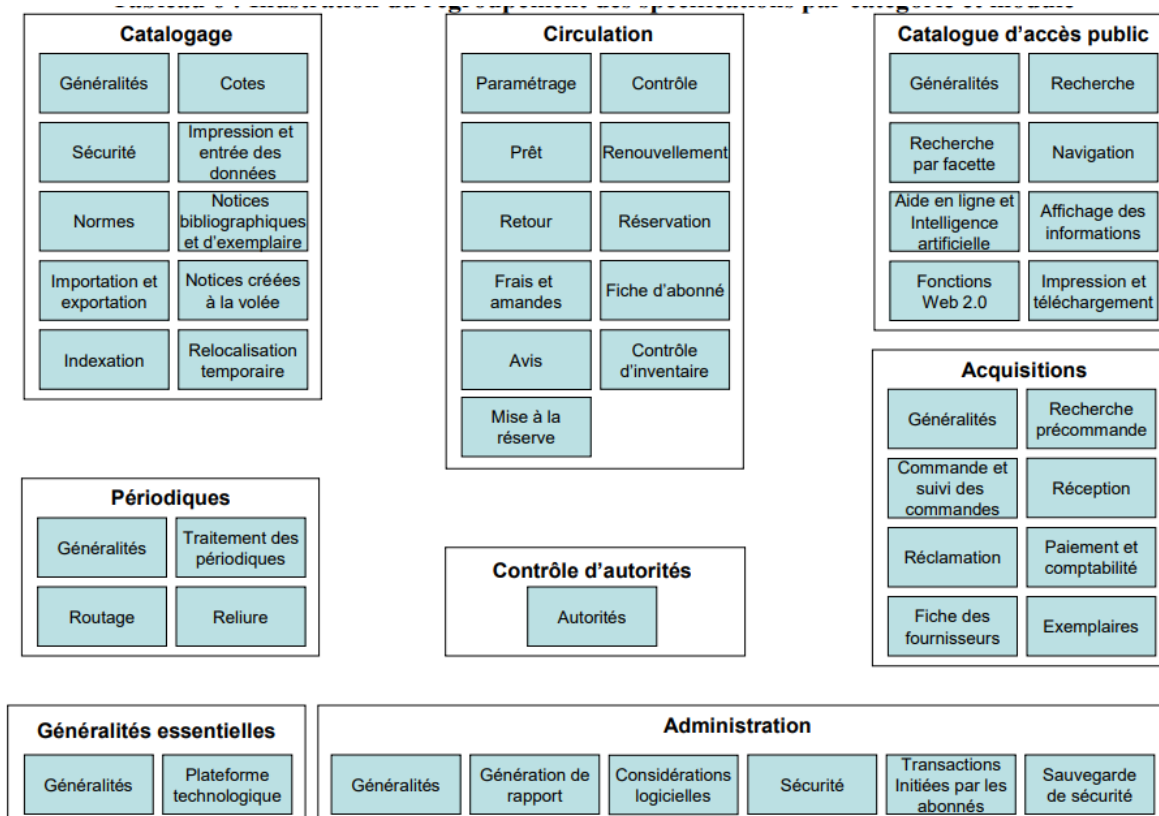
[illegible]

Catalogage

Généralités

Cotes

Sécurité

Impression et entrée des données

Normes

Notices bibliographiques et d'exemplaire

Importation et exportation

Notices créées à la volée

Indexation

Relocalisation temporaire

Circulation

Paramétrage

Contrôle

Prêt

Renouvellement

Retour

Réservation

Frais et amandes

Fiche d'abonné

Avis

Contrôle d'inventaire

Mise à la réserve

Catalogue d'accès public

Généralités

Recherche

Recherche par facette

Navigation

Aide en ligne et Intelligence artificielle

Affichage des informations

Fonctions Web 2.0

Impression et téléchargement

Acquisitions

Généralités

Recherche précommande

Commande et suivi des commandes

Réception

Réclamation

Paiement et comptabilité

Fiche des fournisseurs

Exemplaires

Périodiques

Généralités

Traitement des périodiques

Routage

Reliure

Contrôle d'autorités

Autorités

Généralités essentielles

Généralités

Plateforme technologique

Administration

Généralités

Génération de rapport

Considérations logicielles

Sécurité

Transactions Initiées par les abonnés

Sauvegarde de sécurité